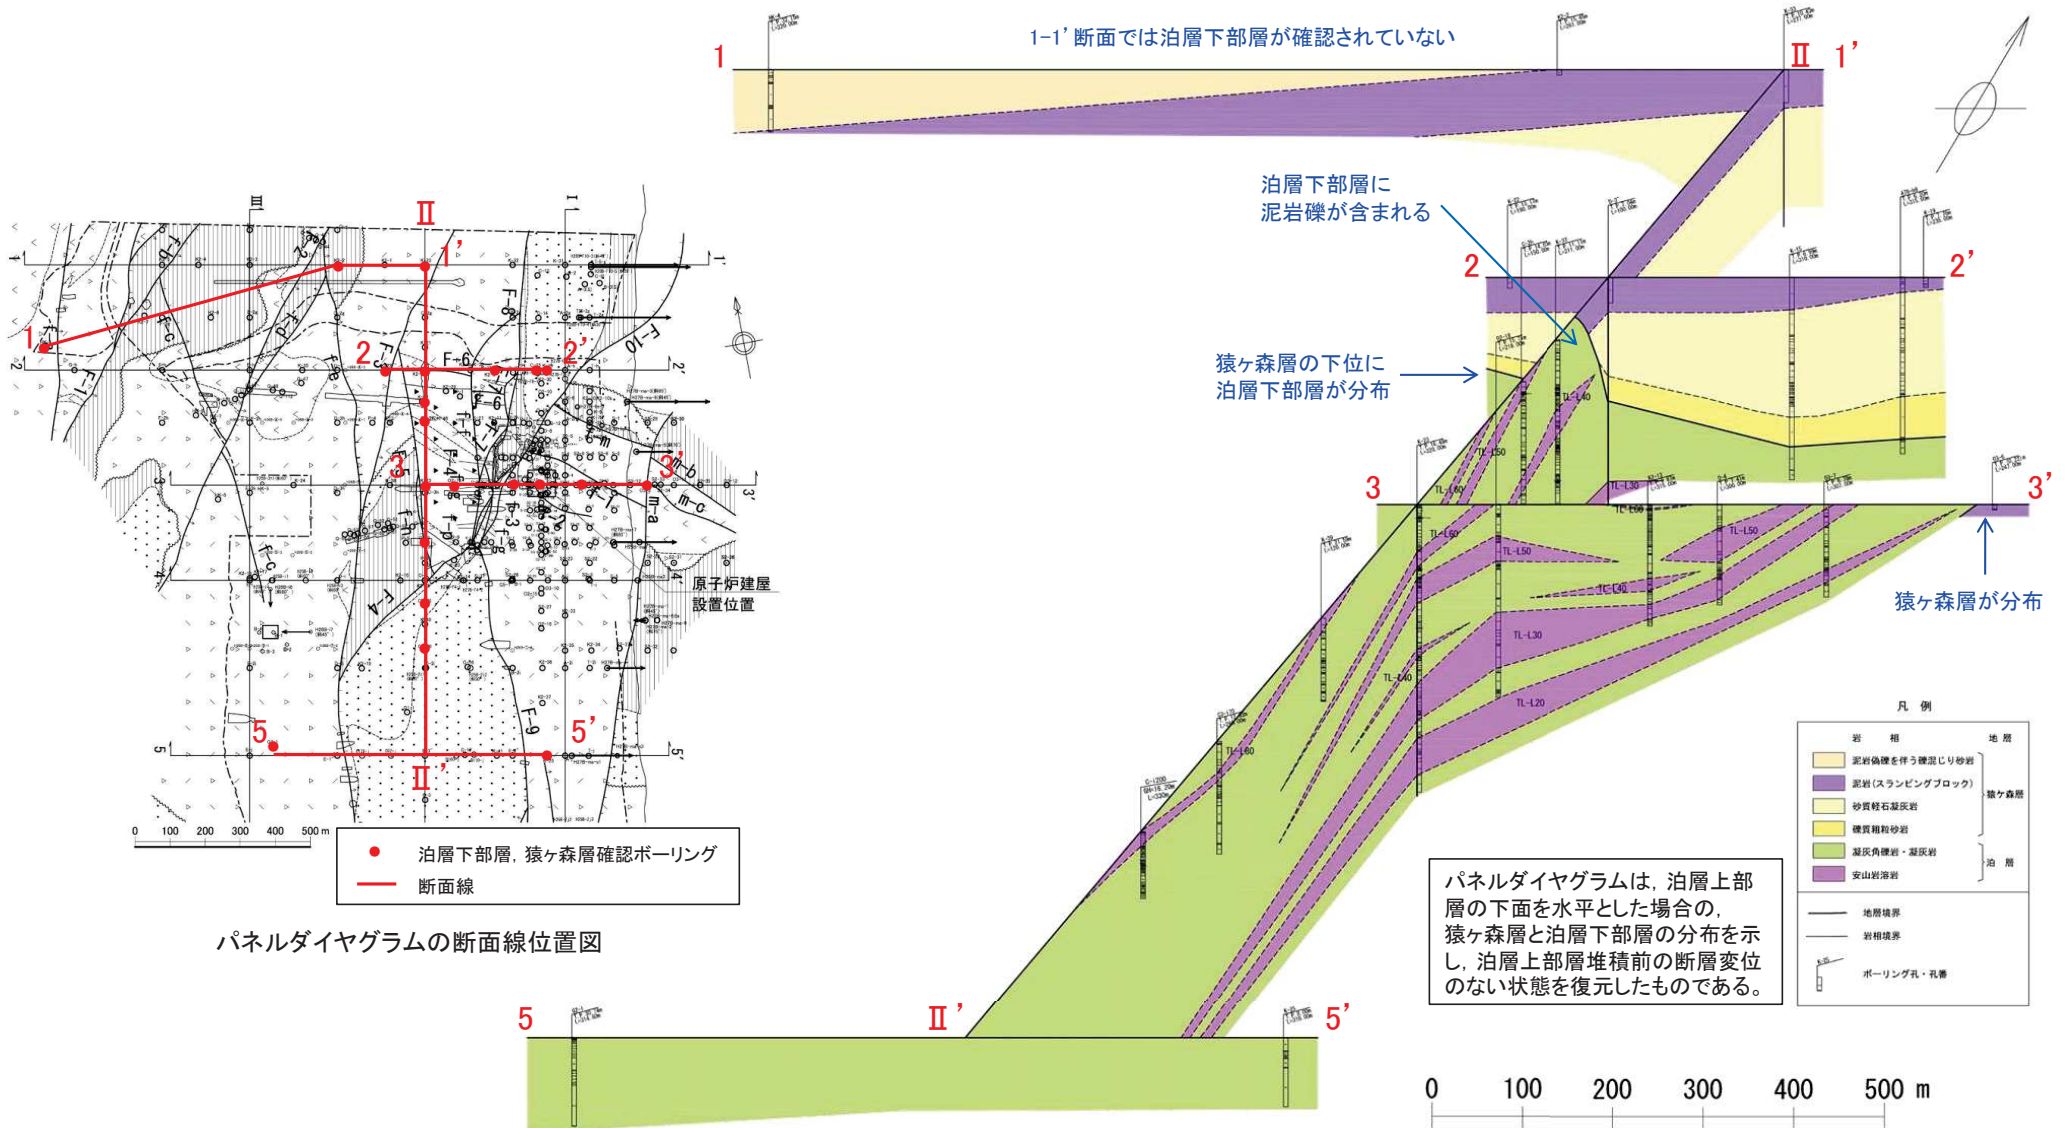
1-1' 断面では泊層下部層が確認されていない

1

Ⅱ 1'

泊層下部層に泥岩礫が含まれる

2

2'

猿ヶ森層の下位に泊層下部層が分布

TL-L40

TL-L50

TL-L60

3

TL-L30

3'

TL-L60

TL-L50

TL-L40

TL-L50

TL-L30

TL-L40

TL-L20

TL-L60

猿ヶ森層が分布

Ⅱ

Ⅱ

1

1'

F-a

F-b

F-c

F-d

F-1

F-2

2

2'

F-6

F-10

F-8

F-7

F-f

F-e

m-b

m-a

m-c

3

3'

F-4

F-3

F-5

F-c

原子炉建屋設置位置

F-9

5

5'

Ⅱ'

0 100 200 300 400 500 m

● 泊層下部層，猿ヶ森層確認ボーリング

断面線

パネルダイヤグラムの断面線位置図

凡 例

| 岩 相 | 地 層 |
|---|---|
| 泥岩偽礫を伴う礫混じり砂岩 | 猿ヶ森層 |
| 泥岩（スランピングブロック） | 猿ヶ森層 |
| 砂質軽石凝灰岩 | 猿ヶ森層 |
| 礫質粗粒砂岩 | 猿ヶ森層 |
| 凝灰角礫岩・凝灰岩 | 泊 層 |
| 安山岩溶岩 | 泊 層 |

地層境界

岩相境界

ボーリング孔・孔番

パネルダイヤグラムは，泊層上部層の下面を水平とした場合の，猿ヶ森層と泊層下部層の分布を示し，泊層上部層堆積前の断層変位のない状態を復元したものである。

5

Ⅱ'

5'

0 100 200 300 400 500 m